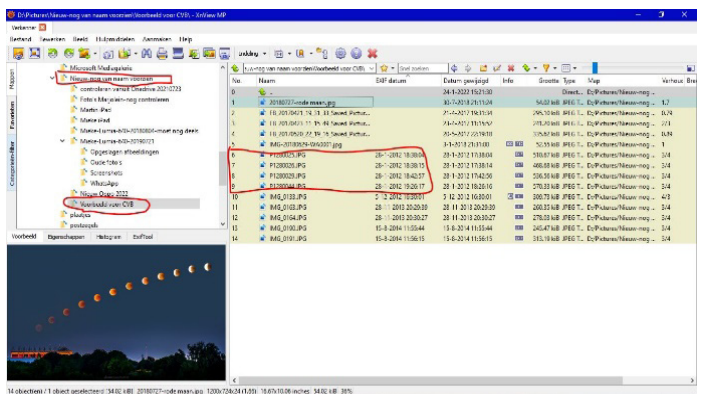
D:\Pictures\Nieuw-nog van naam voorzien\Voorbeeld voor CVB - XnView MP

Verkenner

Bestand Bewerken Beeld Hulpmiddelen Aanmaken Help

indeling

Mappen

Favorieten

Categorieënfilter

Microsoft Mediaspeler
Nieuw-nog van naam voorzien
controleren vanuit Onedrive 20210723
Foto's Marjolein-nog controleren
Martin iPad
Nieuw iPad
Marie-Louise-IMG-20180804-moet nog deels
Marie-Louise-IMG-20190721
Opgeslagen afbeeldingen
Oude foto's
Screenshots
WhatsApp
Nieuw Oppo 2022
Voorbeeld voor CVB
plaatjes
postzegels

Voorbeeld Eigenschappen Histogram ExifTool

...-nog van naam voorzien\Voorbeeld voor CVB

Snel zoeken

| No. | Naam | EXIF datum | Datum gewijzigd | Info | Grootte | Type | Map | Verhouding |
|---|---|---|---|---|---|---|---|---|
| 0 | .. | | 24-1-2022 15:21:30 | | | Direct... | D:/Pictures/Nieuw-nog ... | |
| 1 | 20180727-rode maan.jpg | | 30-7-2018 21:11:24 | | 54,02 kiB | JPEG T... | D:/Pictures/Nieuw-nog ... | 1,7 |
| 2 | FB_IMG_... Saved_Pictur... | | 21-4-2017 19:31:34 | | 295,10 kiB | JPEG T... | D:/Pictures/Nieuw-nog ... | 0,74 |
| 3 | FB_IMG_... Saved_Pictur... | | 21-4-2017 19:31:52 | | 295,10 kiB | JPEG T... | D:/Pictures/Nieuw-nog ... | 0,71 |
| 4 | FB_IMG_... Saved_Pictur... | | 20-5-2017 22:19:10 | | 335,67 kiB | JPEG T... | D:/Pictures/Nieuw-nog ... | 0,39 |
| 5 | IMG-20180629-WA0001.jpg | | 3-11-2018 21:10:00 | | 52,53 kiB | JPEG T... | D:/Pictures/Nieuw-nog ... | 1 |
| 6 | P1280025.JPG | 28-1-2012 18:38:04 | 28-1-2012 17:38:04 | | 510,87 kiB | JPEG T... | D:/Pictures/Nieuw-nog ... | 3/4 |
| 7 | P1280026.JPG | 28-1-2012 18:38:15 | 28-1-2012 17:38:14 | | 468,69 kiB | JPEG T... | D:/Pictures/Nieuw-nog ... | 3/4 |
| 8 | P1280029.JPG | 28-1-2012 18:42:57 | 28-1-2012 17:42:56 | | 506,30 kiB | JPEG T... | D:/Pictures/Nieuw-nog ... | 3/4 |
| 9 | P1280044.JPG | 28-1-2012 19:20:17 | 28-1-2012 18:20:16 | | 570,38 kiB | JPEG T... | D:/Pictures/Nieuw-nog ... | 3/4 |
| 10 | IMG_0133.JPG | 5-12-2012 16:30:01 | 5-12-2012 16:30:01 | | 300,75 kiB | JPEG T... | D:/Pictures/Nieuw-nog ... | 4/3 |
| 11 | IMG_0163.JPG | 28-11-2013 20:29:20 | 28-11-2013 20:29:20 | | 260,35 kiB | JPEG T... | D:/Pictures/Nieuw-nog ... | 3/4 |
| 12 | IMG_0164.JPG | 28-11-2013 20:30:27 | 28-11-2013 20:30:27 | | 278,58 kiB | JPEG T... | D:/Pictures/Nieuw-nog ... | 3/4 |
| 13 | IMG_0190.JPG | 15-8-2014 11:55:44 | 15-8-2014 11:55:44 | | 245,47 kiB | JPEG T... | D:/Pictures/Nieuw-nog ... | 3/4 |
| 14 | IMG_0191.JPG | 15-8-2014 11:56:15 | 15-8-2014 11:56:15 | | 513,16 kiB | JPEG T... | D:/Pictures/Nieuw-nog ... | 3/4 |

14 objecten / 1 object geselecteerd [54,02 kiB] 20180727-rode maan.jpg 1200x724x24 (1,66) 16,67x10,06 inches 54,02 kiB 38%